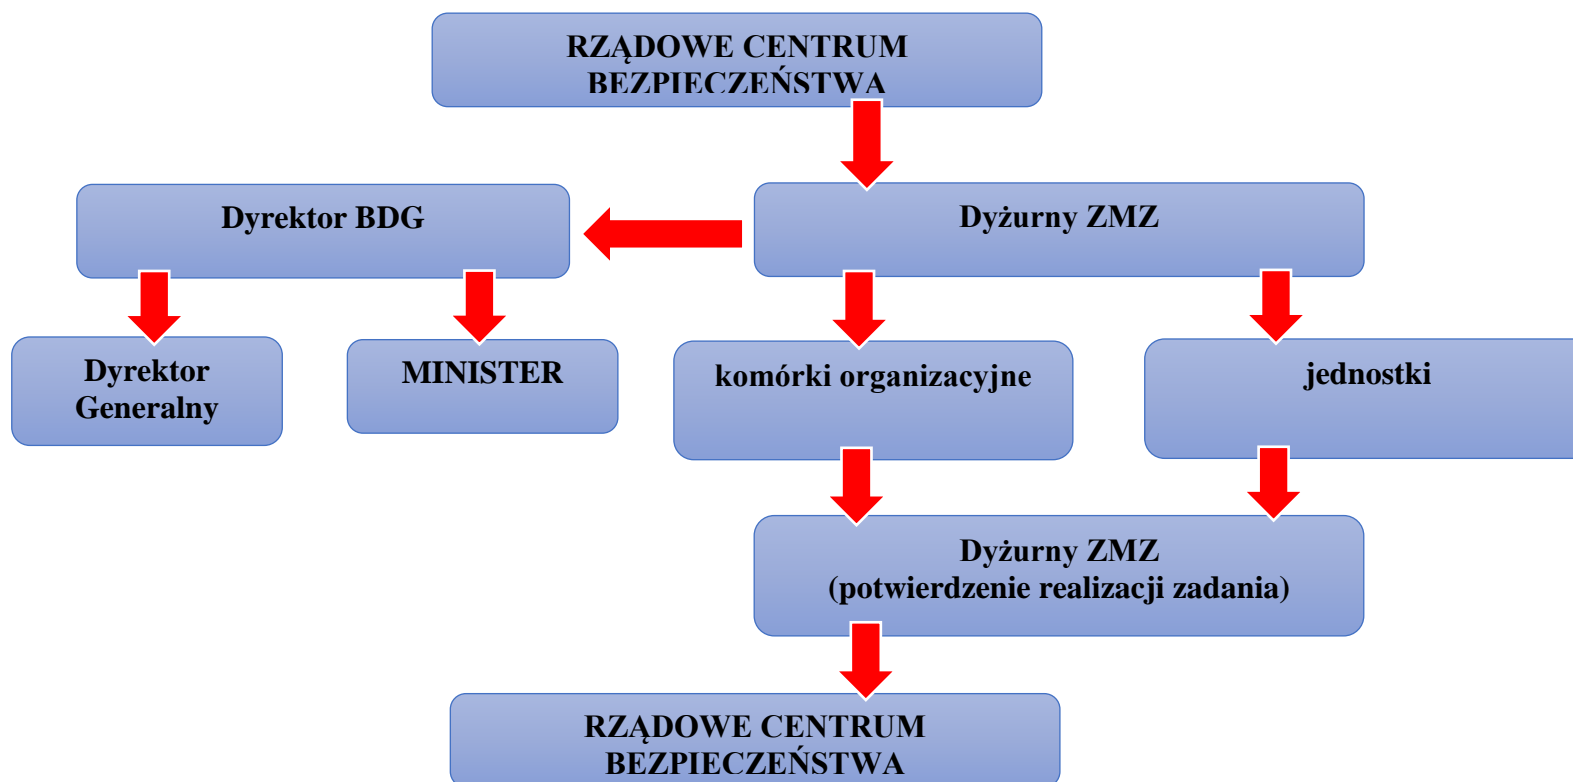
RZĄDOWE CENTRUM BEZPIECZEŃSTWA

Dyrektor BDG

Dyżurny ZMZ

Dyrektor Generalny

MINISTER

komórki organizacyjne

jednostki

Dyżurny ZMZ
(potwierdzenie realizacji zadania)

RZĄDOWE CENTRUM BEZPIECZEŃSTWA